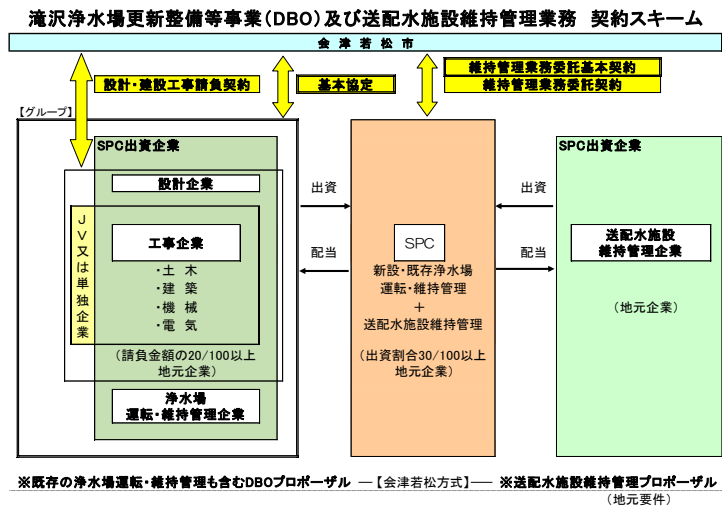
滝沢浄水場更新整備等事業（DBO）及び送配水施設維持管理業務　契約スキーム

会 津 若 松 市

設計・建設工事請負契約

基本協定

維持管理業務委託基本契約

維持管理業務委託契約

【グループ】

SPC出資企業

設計企業

JV又は単独企業

工事企業

・土　木
・建　築
・機　械
・電　気

（請負金額の20/100以上地元企業）

浄水場
運転・維持管理企業

出資

配当

SPC

新設・既存浄水場
運転・維持管理
＋
送配水施設維持管理

（出資割合30/100以上地元企業）

出資

配当

SPC出資企業

送配水施設
維持管理企業

（地元企業）

※既存の浄水場運転・維持管理も含むDBOプロポーザル —【会津若松方式】— ※送配水施設維持管理プロポーザル
（地元要件）